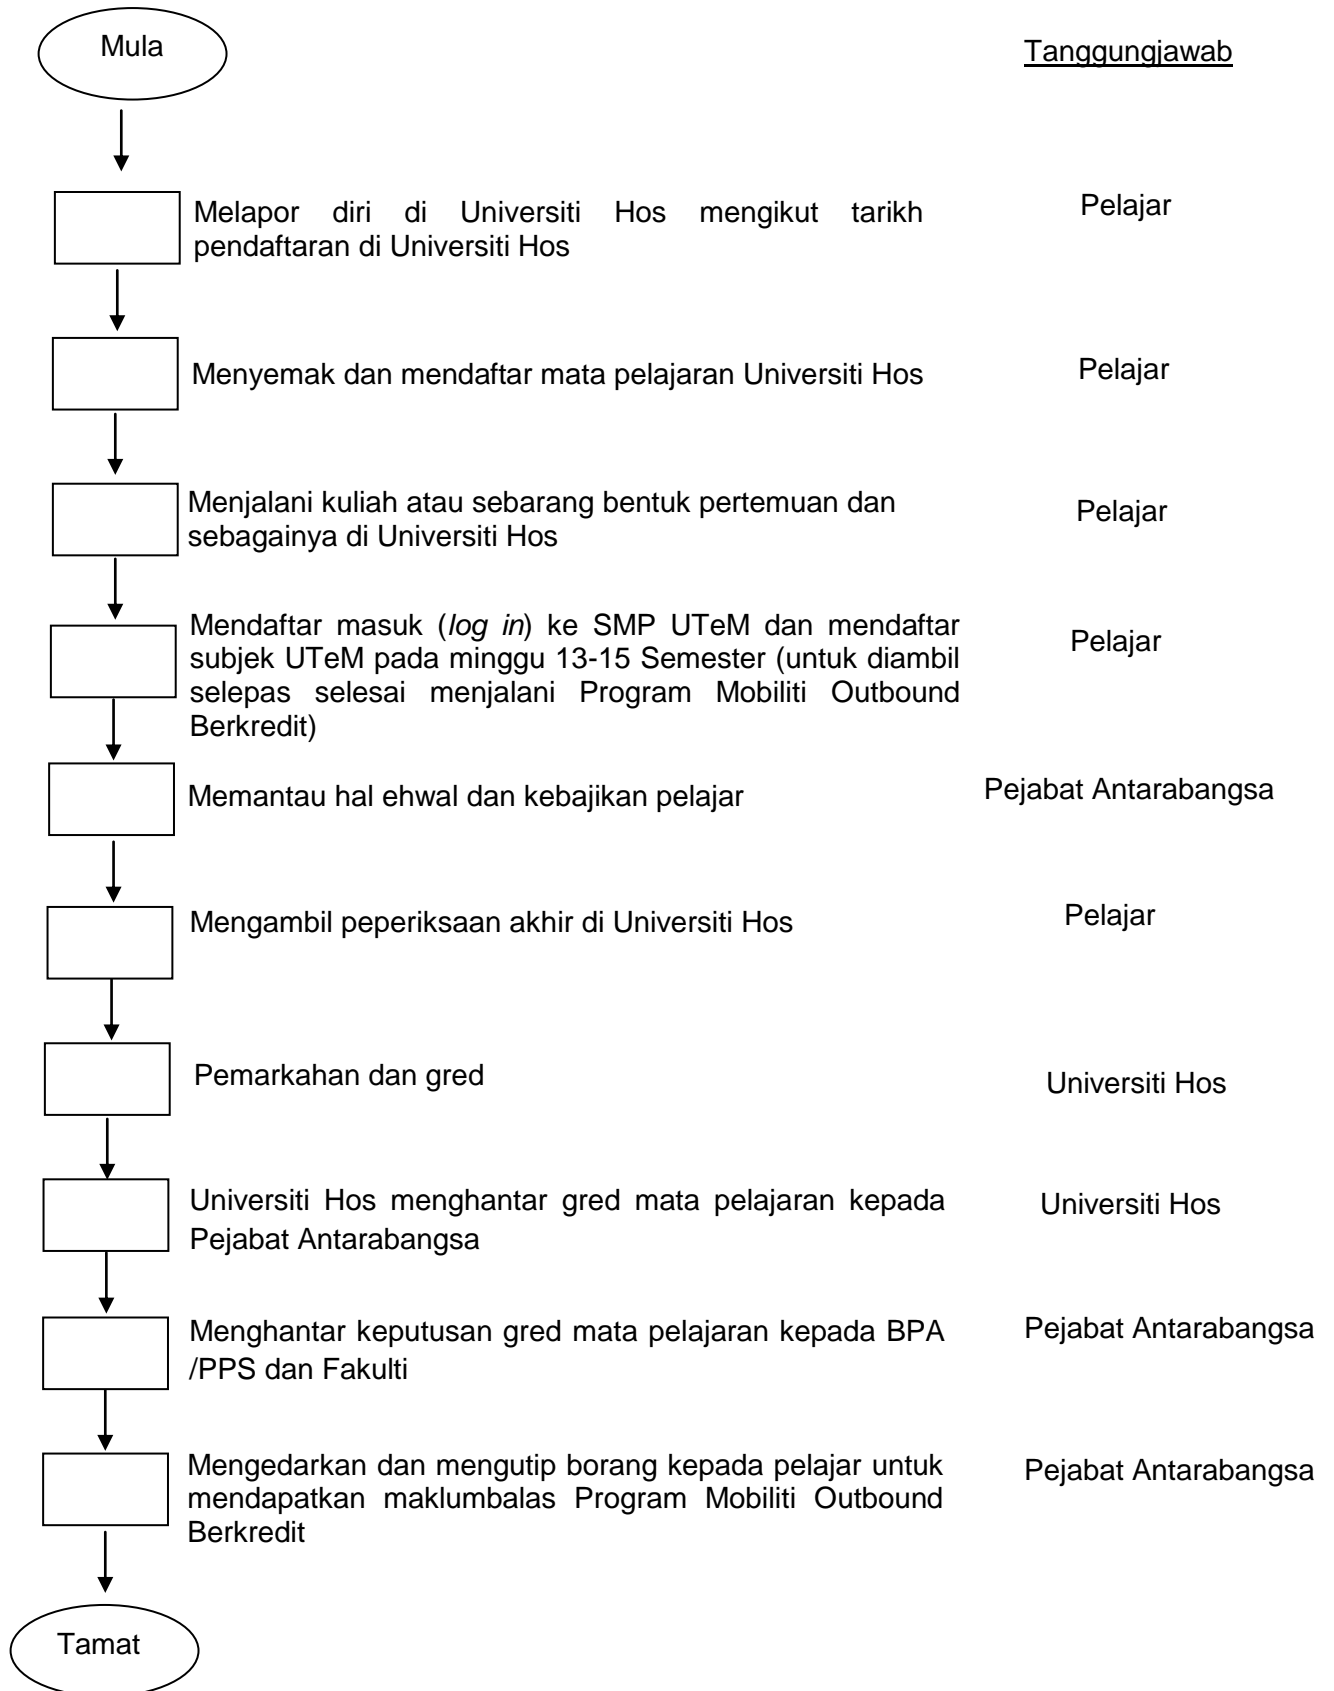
Mula

Tanggungjawab

Melapor diri di Universiti Hos mengikut tarikh pendaftaran di Universiti Hos

Pelajar

Menyemak dan mendaftar mata pelajaran Universiti Hos

Pelajar

Menjalani kuliah atau sebarang bentuk pertemuan dan sebagainya di Universiti Hos

Pelajar

Mendaftar masuk (*log in*) ke SMP UTeM dan mendaftar subjek UTeM pada minggu 13-15 Semester (untuk diambil selepas selesai menjalani Program Mobiliti Outbound Berkredit)

Pelajar

Memantau hal ehwal dan kebajikan pelajar

Pejabat Antarabangsa

Mengambil peperiksaan akhir di Universiti Hos

Pelajar

Pemarkahan dan gred

Universiti Hos

Universiti Hos menghantar gred mata pelajaran kepada Pejabat Antarabangsa

Universiti Hos

Menghantar keputusan gred mata pelajaran kepada BPA /PPS dan Fakulti

Pejabat Antarabangsa

Mengedarkan dan mengutip borang kepada pelajar untuk mendapatkan maklumbalas Program Mobiliti Outbound Berkredit

Pejabat Antarabangsa

Tamat